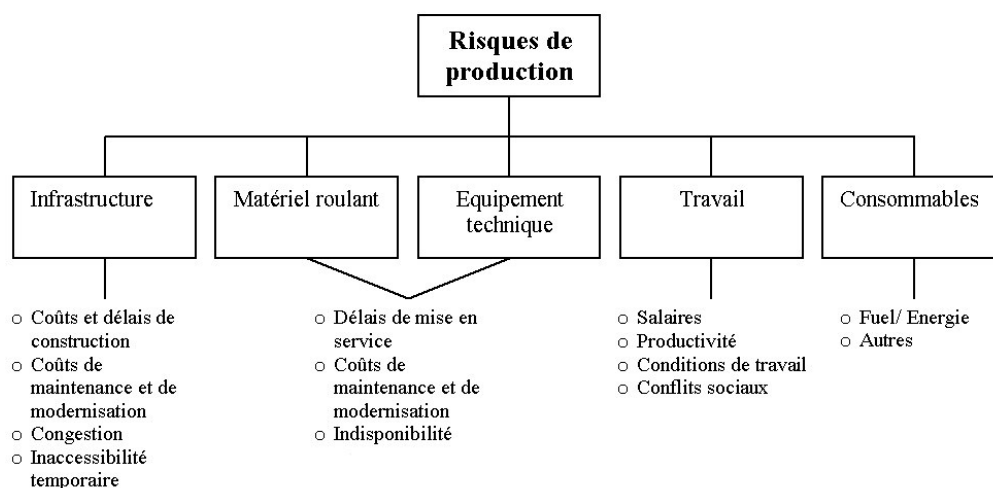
Risques de production

Infrastructure

Matériel roulant

Equipement technique

Travail

Consommables

o Coûts et délais de construction
o Coûts de maintenance et de modernisation
o Congestion
o Inaccessibilité temporaire

o Délais de mise en service
o Coûts de maintenance et de modernisation
o Indisponibilité

o Salaires
o Productivité
o Conditions de travail
o Conflits sociaux

o Fuel/ Energie
o Autres